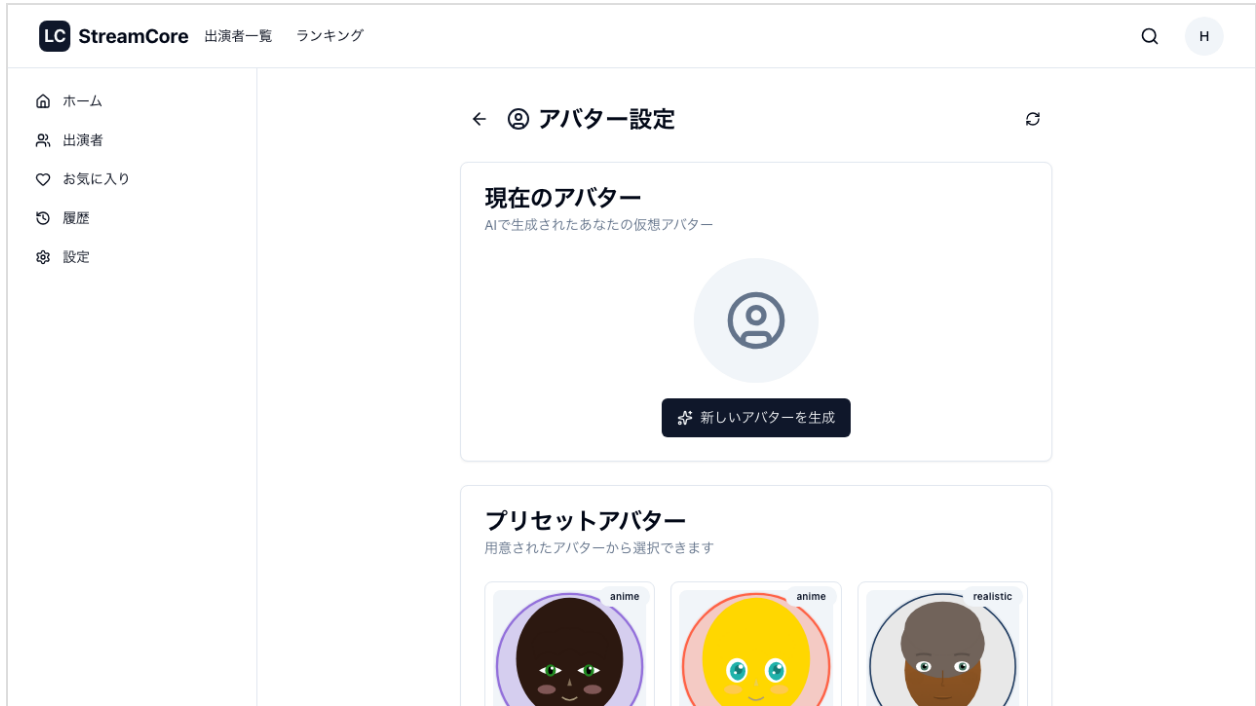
LC StreamCore 出演者一覧 ランキング

H

ホーム
出演者
お気に入り
履歴
設定

アバター設定

現在のアバター
AIで生成されたあなたの仮想アバター

新しいアバターを生成

プリセットアバター
用意されたアバターから選択できます

anime
anime
realistic